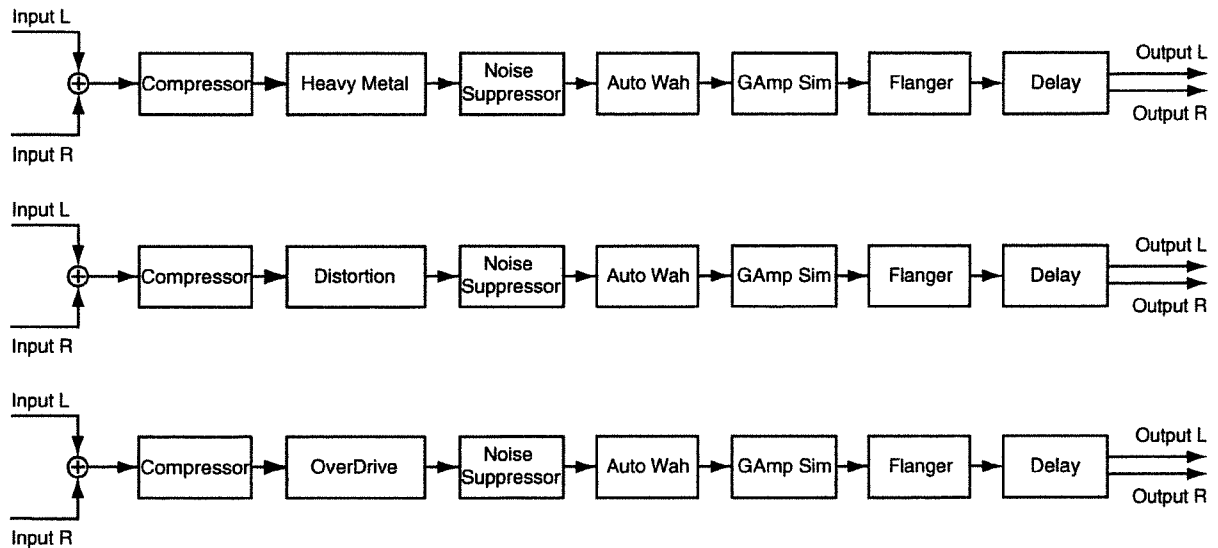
Input L

Input R

Compressor

Heavy Metal

Noise Suppressor

Auto Wah

GAmp Sim

Flanger

Delay

Output L

Output R

Input L

Input R

Compressor

Distortion

Noise Suppressor

Auto Wah

GAmp Sim

Flanger

Delay

Output L

Output R

Input L

Input R

Compressor

OverDrive

Noise Suppressor

Auto Wah

GAmp Sim

Flanger

Delay

Output L

Output R